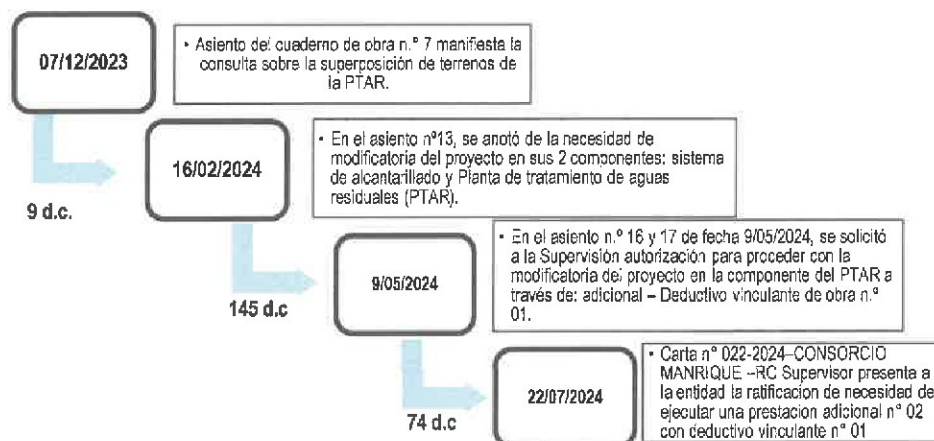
07/12/2023

• Asiento del cuaderno de obra n.° 7 manifiesta la consulta sobre la superposición de terrenos de la PTAR.

9 d.c.

16/02/2024

• En el asiento n°13, se anotó de la necesidad de modificatoria del proyecto en sus 2 componentes: sistema de alcantarillado y Planta de tratamiento de aguas residuales (PTAR).

145 d.c

9/05/2024

• En el asiento n.° 16 y 17 de fecha 9/05/2024, se solicitó a la Supervisión autorización para proceder con la modificatoria del proyecto en la componente del PTAR a través de: adicional – Deductivo vinculante de obra n.° 01.

74 d.c

22/07/2024

• Carta n° 022-2024–CONSORCIO MANRIQUE –RC Supervisor presenta a la entidad la ratificacion de necesidad de ejecutar una prestacion adicional n° 02 con deductivo vinculante n° 01